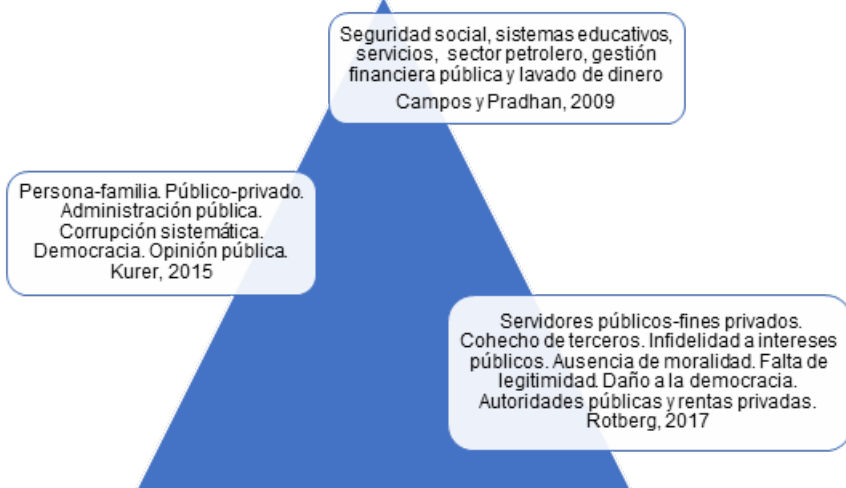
Seguridad social, sistemas educativos, servicios, sector petrolero, gestión financiera pública y lavado de dinero
Campos y Pradhan, 2009

Persona-familia. Público-privado. Administración pública. Corrupción sistemática. Democracia. Opinión pública. Kurer, 2015

Servidores públicos-fines privados. Cohecho de terceros. Infidelidad a intereses públicos. Ausencia de moralidad. Falta de legitimidad. Daño a la democracia. Autoridades públicas y rentas privadas. Rotberg, 2017